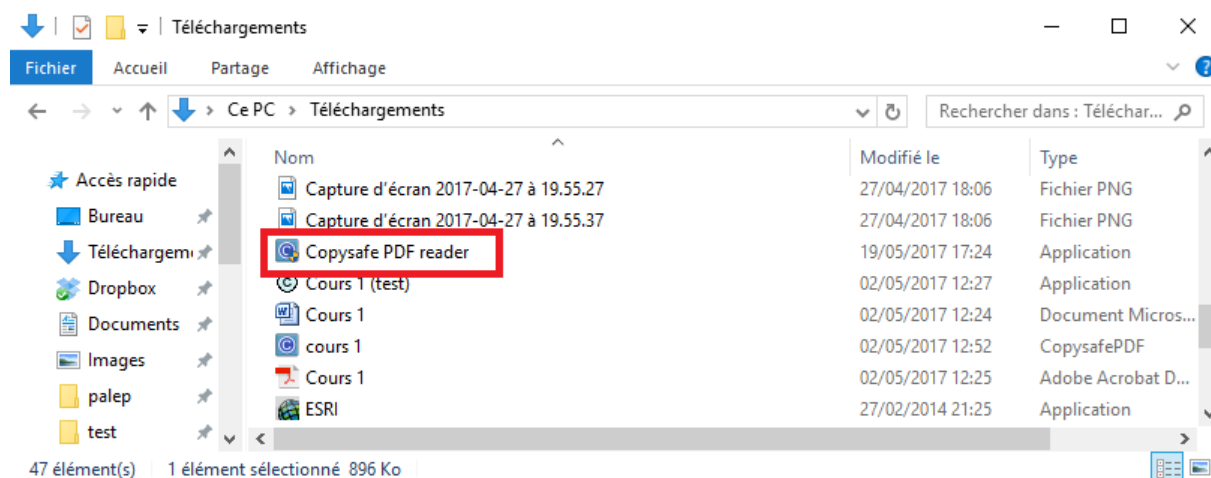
Téléchargements

Fichier Accueil Partage Affichage

Ce PC > Téléchargements

Rechercher dans : Téléchar...

Accès rapide
Bureau
Téléchargem
Dropbox
Documents
Images
palep
test

| Nom | Modifié le | Type |
|---|---|---|
| Capture d'écran 2017-04-27 à 19.55.27 | 27/04/2017 18:06 | Fichier PNG |
| Capture d'écran 2017-04-27 à 19.55.37 | 27/04/2017 18:06 | Fichier PNG |
| Copysafe PDF reader | 19/05/2017 17:24 | Application |
| Cours 1 (test) | 02/05/2017 12:27 | Application |
| Cours 1 | 02/05/2017 12:24 | Document Micros... |
| cours 1 | 02/05/2017 12:52 | CopysafePDF |
| Cours 1 | 02/05/2017 12:25 | Adobe Acrobat D... |
| ESRI | 27/02/2014 21:25 | Application |

47 élément(s) 1 élément sélectionné 896 Ko